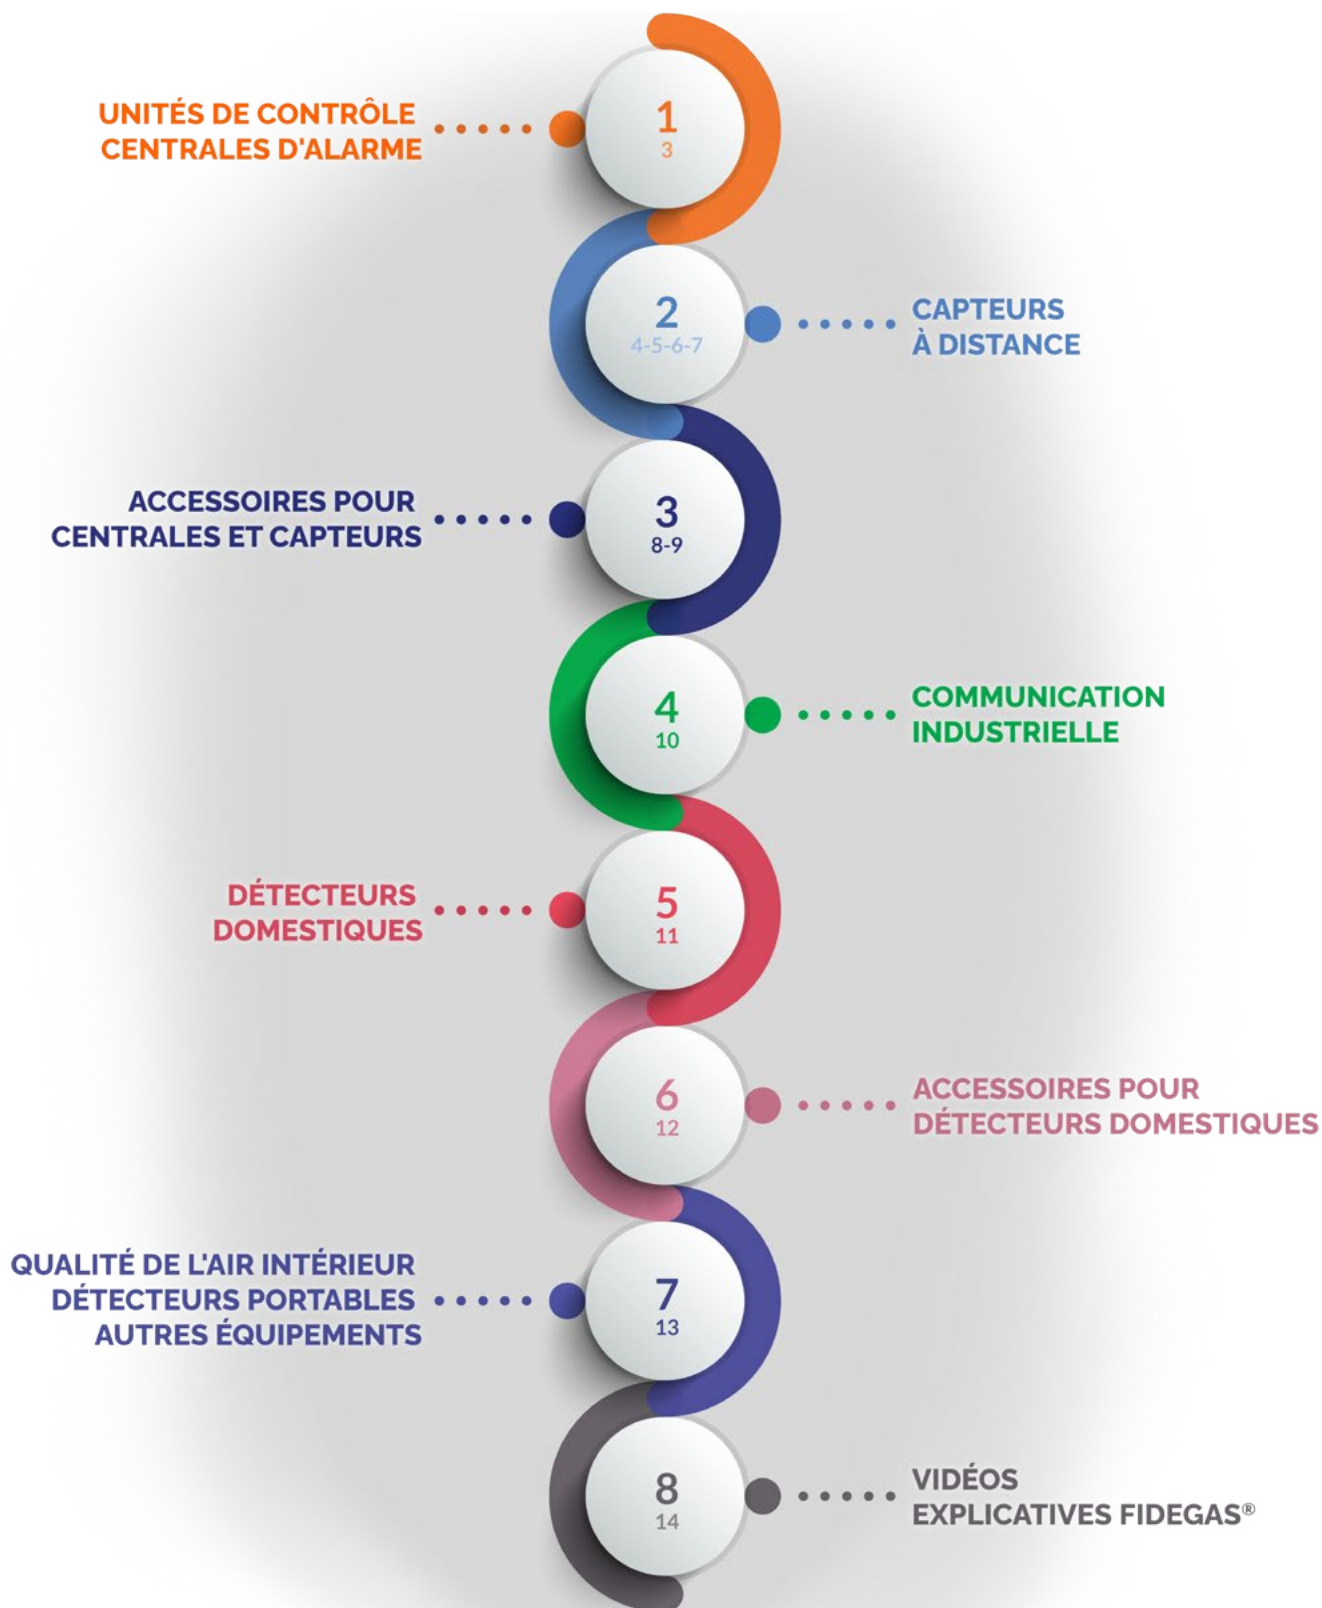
UNITÉS DE CONTRÔLE
CENTRALES D'ALARME

1
3

2
4-5-6-7

CAPTEURS
À DISTANCE

ACCESSOIRES POUR
CENTRALES ET CAPTEURS

3
8-9

4
10

COMMUNICATION
INDUSTRIELLE

DÉTECTEURS
DOMESTIQUES

5
11

6
12

ACCESSOIRES POUR
DÉTECTEURS DOMESTIQUES

QUALITÉ DE L'AIR INTÉRIEUR
DÉTECTEURS PORTABLES
AUTRES ÉQUIPEMENTS

7
13

8
14

VIDÉOS
EXPLICATIVES FIDEGAS®